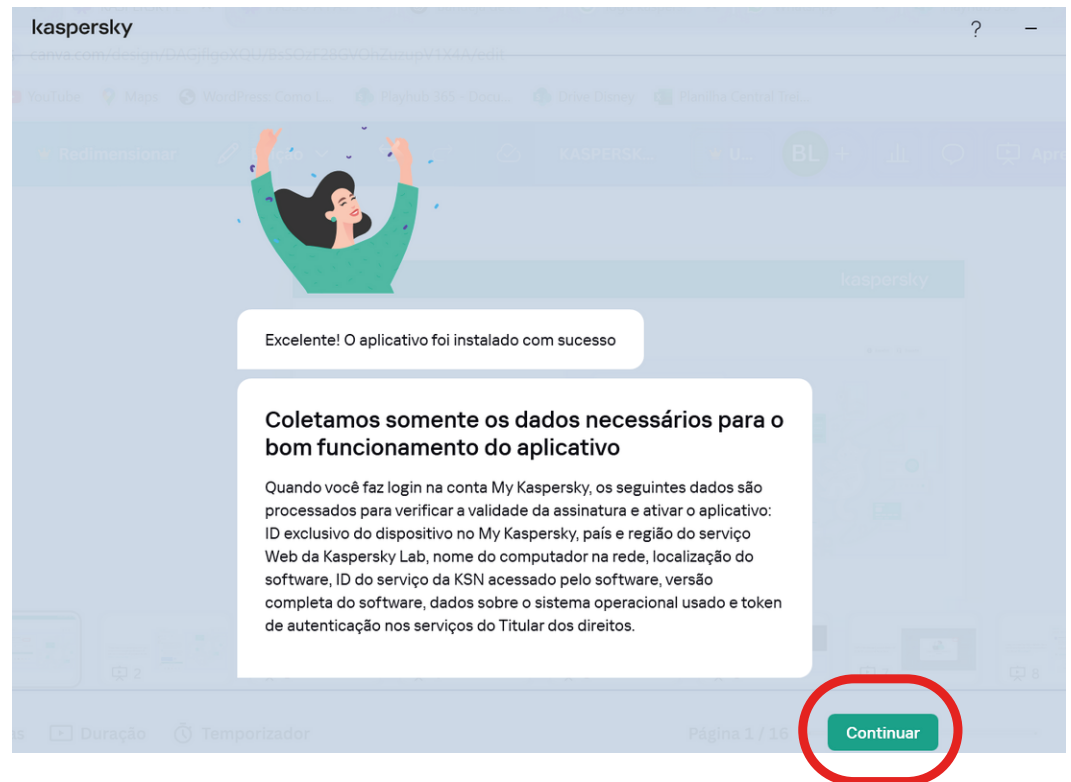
kaspersky

?

Excelente! O aplicativo foi instalado com sucesso

Coletamos somente os dados necessários para o bom funcionamento do aplicativo

Quando você faz login na conta My Kaspersky, os seguintes dados são processados para verificar a validade da assinatura e ativar o aplicativo: ID exclusivo do dispositivo no My Kaspersky, país e região do serviço Web da Kaspersky Lab, nome do computador na rede, localização do software, ID do serviço da KSN acessado pelo software, versão completa do software, dados sobre o sistema operacional usado e token de autenticação nos serviços do Titular dos direitos.

Continuar